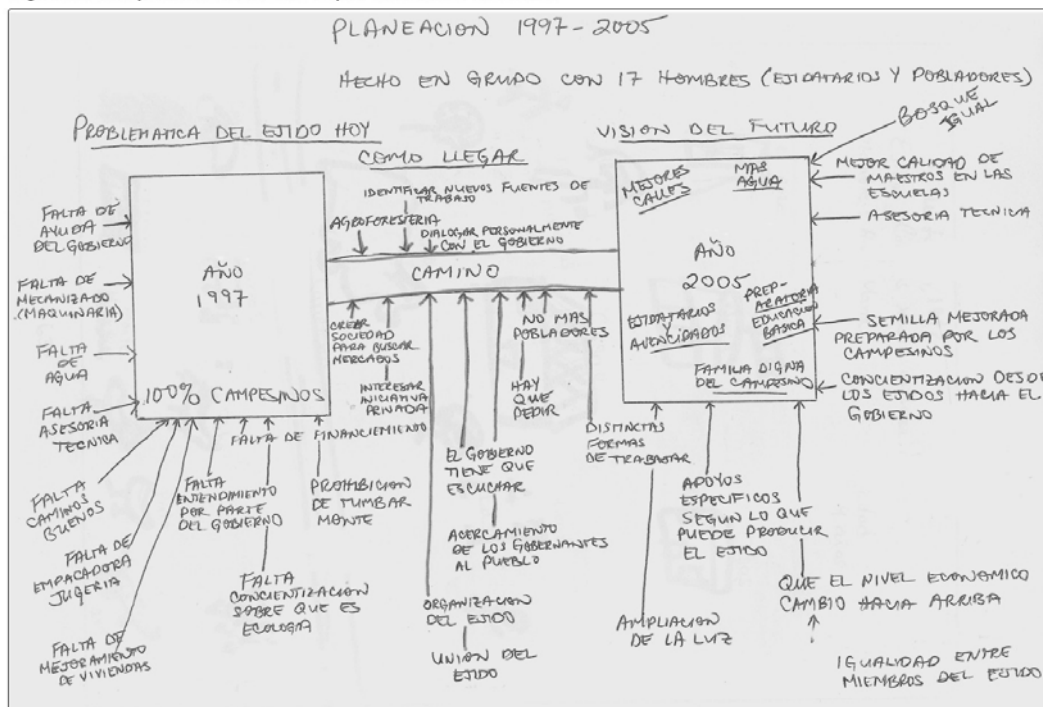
PLANEACION 1997 - 2005

HECHO EN GRUPO CON 17 HOMBRES (EJIDATARIOS Y POBLADORES)

PROBLEMATICA DEL EJIDO HOY

COMO LLEGAR

VISION DEL FUTURO

BOSQUE IGUAL

FALTA DE AYUDA DEL GOBIERNO

FALTA DE MECANIZADO (MAQUINARIA)

FALTA DE AGUA

FALTA ASESORIA TECNICA

AÑO 1997

100% CAMPESINOS

IDENTIFICAR NUEVOS FUENTES DE TRABAJO

AGROFORESTERIA

DIALOGAR PERSONALMENTE CON EL GOBIERNO

CAMINO

CREAR SOCIEDAD PARA BUSCAR MERCADOS

INTERESAR INICIATIVA PRIVADA

NO MAS POBLADORES

HAY QUE PEDIR

MEJORES CALLES

MAS AGUA

AÑO 2005

EJIDATARIOS Y AVENCIDADOS

PREPARATORIA EDUCACION BASICA

FAMILIA DIGNA DEL CAMPESINO

MEJOR CALIDAD DE MAESTROS EN LAS ESCUELAS

ASESORIA TECNICA

SEMILLA MEJORADA PREPARADA POR LOS CAMPESINOS

CONCIENTIZACION DESDE LOS EJIDOS HACIA EL GOBIERNO

FALTA CAMINOS BUENOS

FALTA DE EMPACADORA JUGERIA

FALTA DE MEJORAMIENTO DE VIVIENDAS

FALTA ENTENDIMIENTO POR PARTE DEL GOBIERNO

FALTA DE FINANCIEMIENTO

FALTA CONCIENTIZACION SOBRE QUE ES ECOLOGIA

PROHIBICION DE TUMBAR MONTE

EL GOBIERNO TIENE QUE ESCUCHAR

ACERCAMIENTO DE LOS GOBERNANTES AL PUEBLO

ORGANIZACION DEL EJIDO

UNION DEL EJIDO

DISTINTAS FORMAS DE TRABAJAR

AMPLIACION DE LA LUZ

APOYOS ESPECIFICOS SEGUN LO QUE PUEDE PRODUCIR EL EJIDO

QUE EL NIVEL ECONOMICO CAMBIO HACIA ARRIBA

IGUALDAD ENTRE MIEMBROS DEL EJIDO